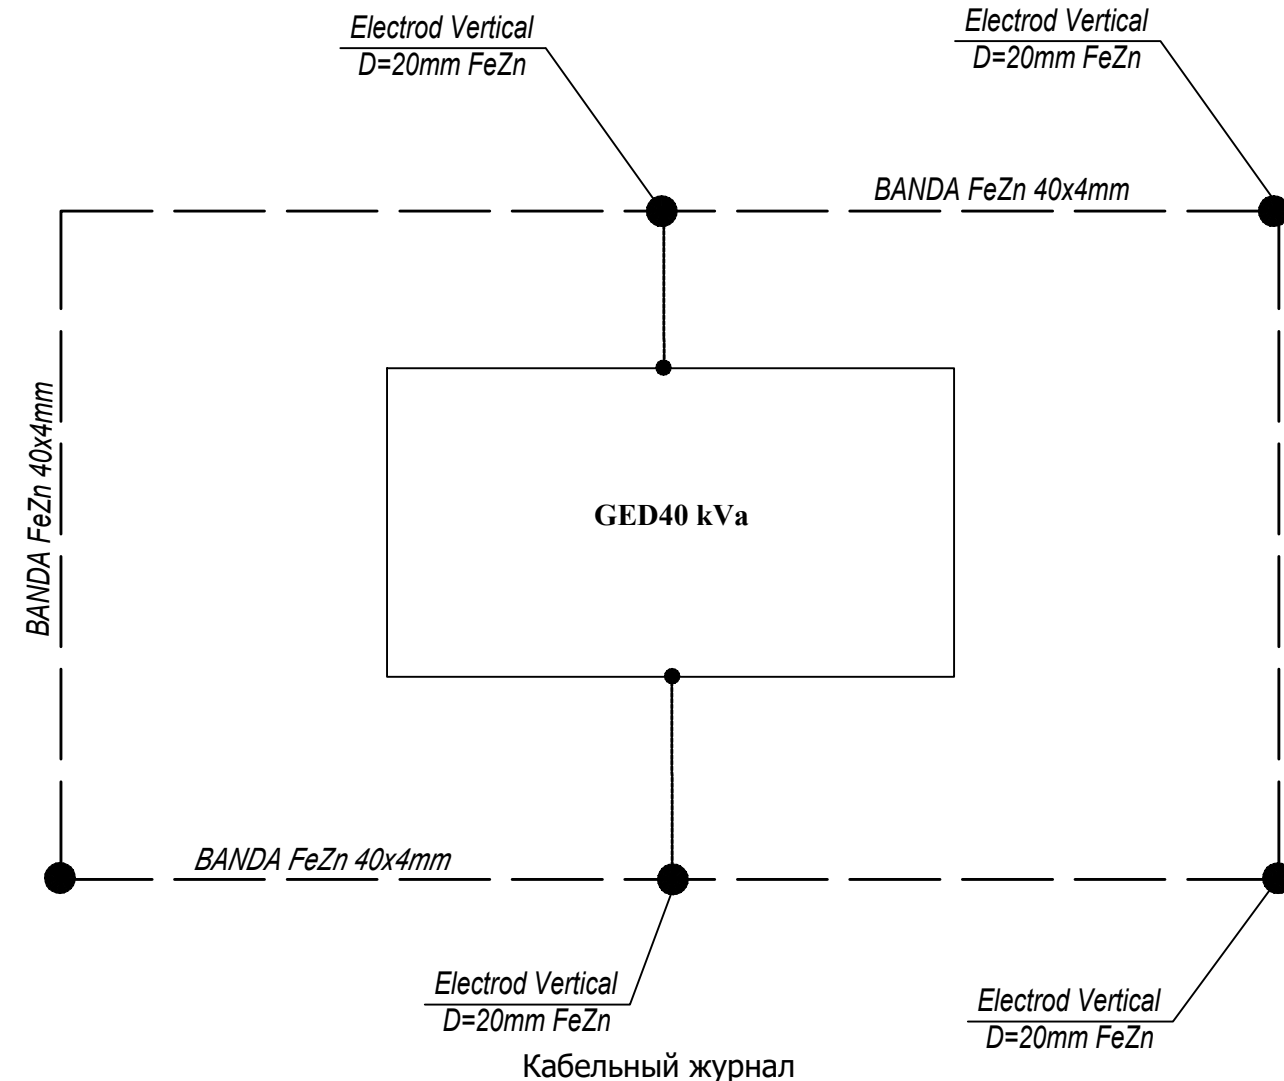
Electrod Vertical
D=20mm FeZn

Electrod Vertical
D=20mm FeZn

BANDA FeZn 40x4mm

BANDA FeZn 40x4mm

GED40 kVa

BANDA FeZn 40x4mm

Electrod Vertical
D=20mm FeZn

Electrod Vertical
D=20mm FeZn

Кабельный журнал